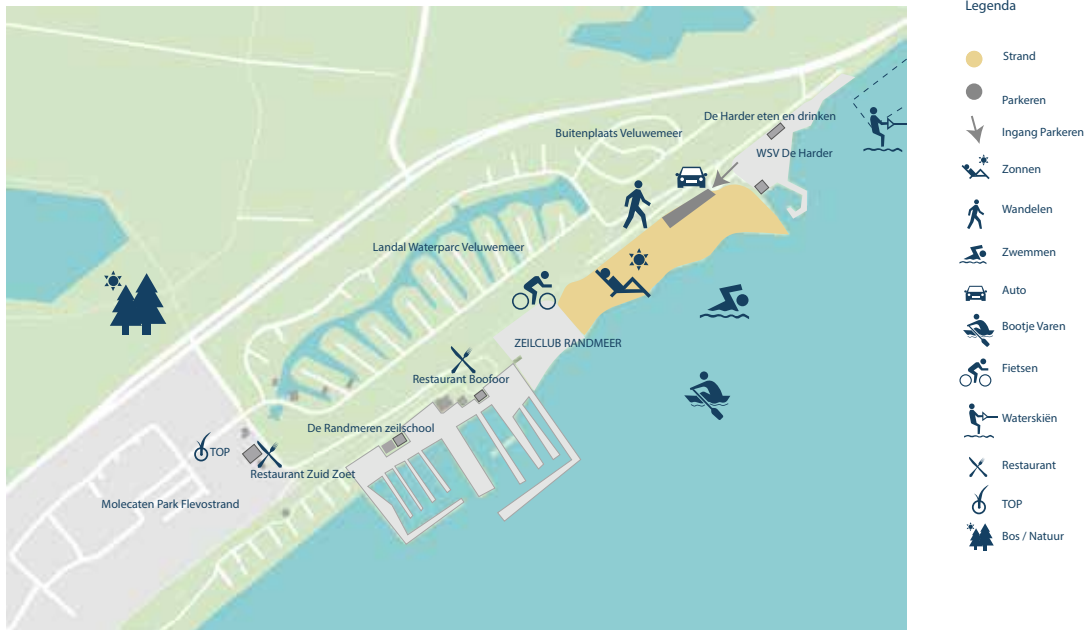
De Harder eten en drinken
Buitenplaats Veluwemeer
WSV De Harder
Landal Waterparc Veluwemeer
ZEILCLUB RANDMEER
Restaurant Boofoor
De Randmeren zeilschool
TOP
Restaurant Zuid Zoet
Molecaten Park Flevostrand

Legenda
Strand
Parkeren
Ingang Parkeren
Zonnen
Wandelen
Zwemmen
Auto
Bootje Varen
Fietsen
Waterskiën
Restaurant
TOP
Bos / Natuur